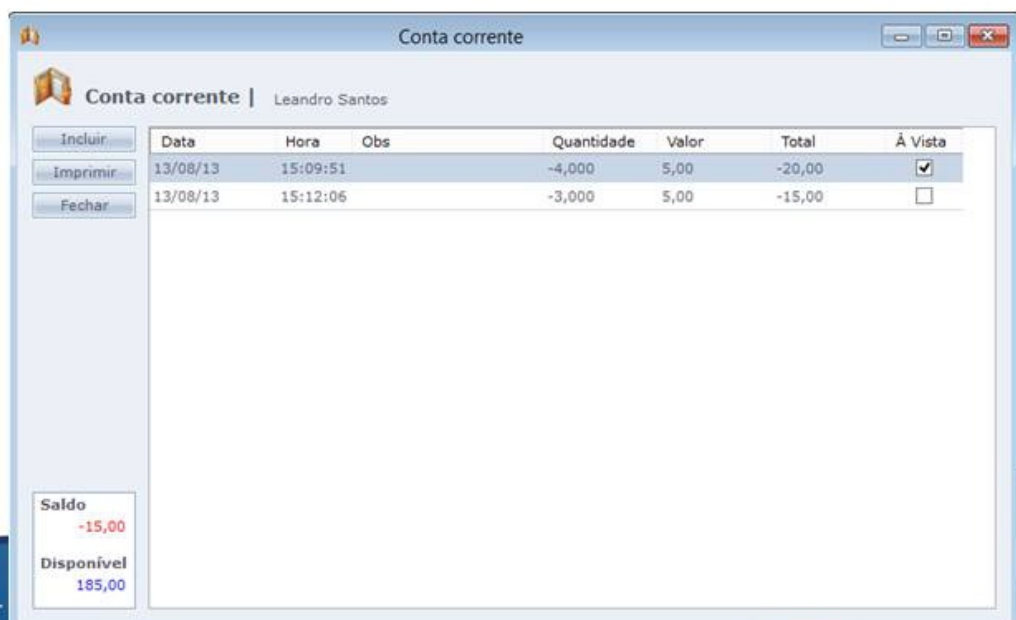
Conta corrente

Conta corrente | Leandro Santos

Incluir
Imprimir
Fechar

| Data | Hora | Obs | Quantidade | Valor | Total | À Vista |
|---|---|---|---|---|---|---|
| 13/08/13 | 15:09:51 | | -4,000 | 5,00 | -20,00 | ☑ |
| 13/08/13 | 15:12:06 | | -3,000 | 5,00 | -15,00 | ☐ |

Saldo
-15,00

Disponível
185,00